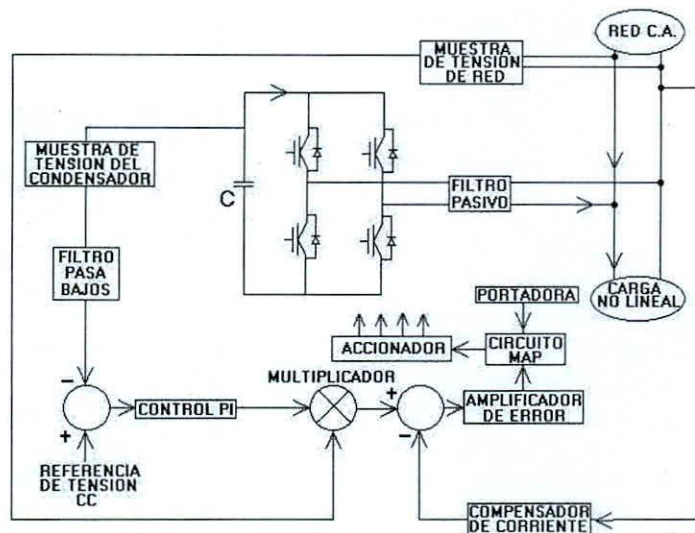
RED C.A.

MUESTRA DE TENSION DE RED

MUESTRA DE TENSION DEL CONDENSADOR

C

FILTRO PASIVO

FILTRO PASA BAJOS

CARGA NO LINEAL

PORTADORA

ACCIONADOR

CIRCUITO MAP

MULTIPLICADOR

−

+

CONTROL PI

+

−

AMPLIFICADOR DE ERROR

REFERENCIA DE TENSION CC

COMPENSADOR DE CORRIENTE